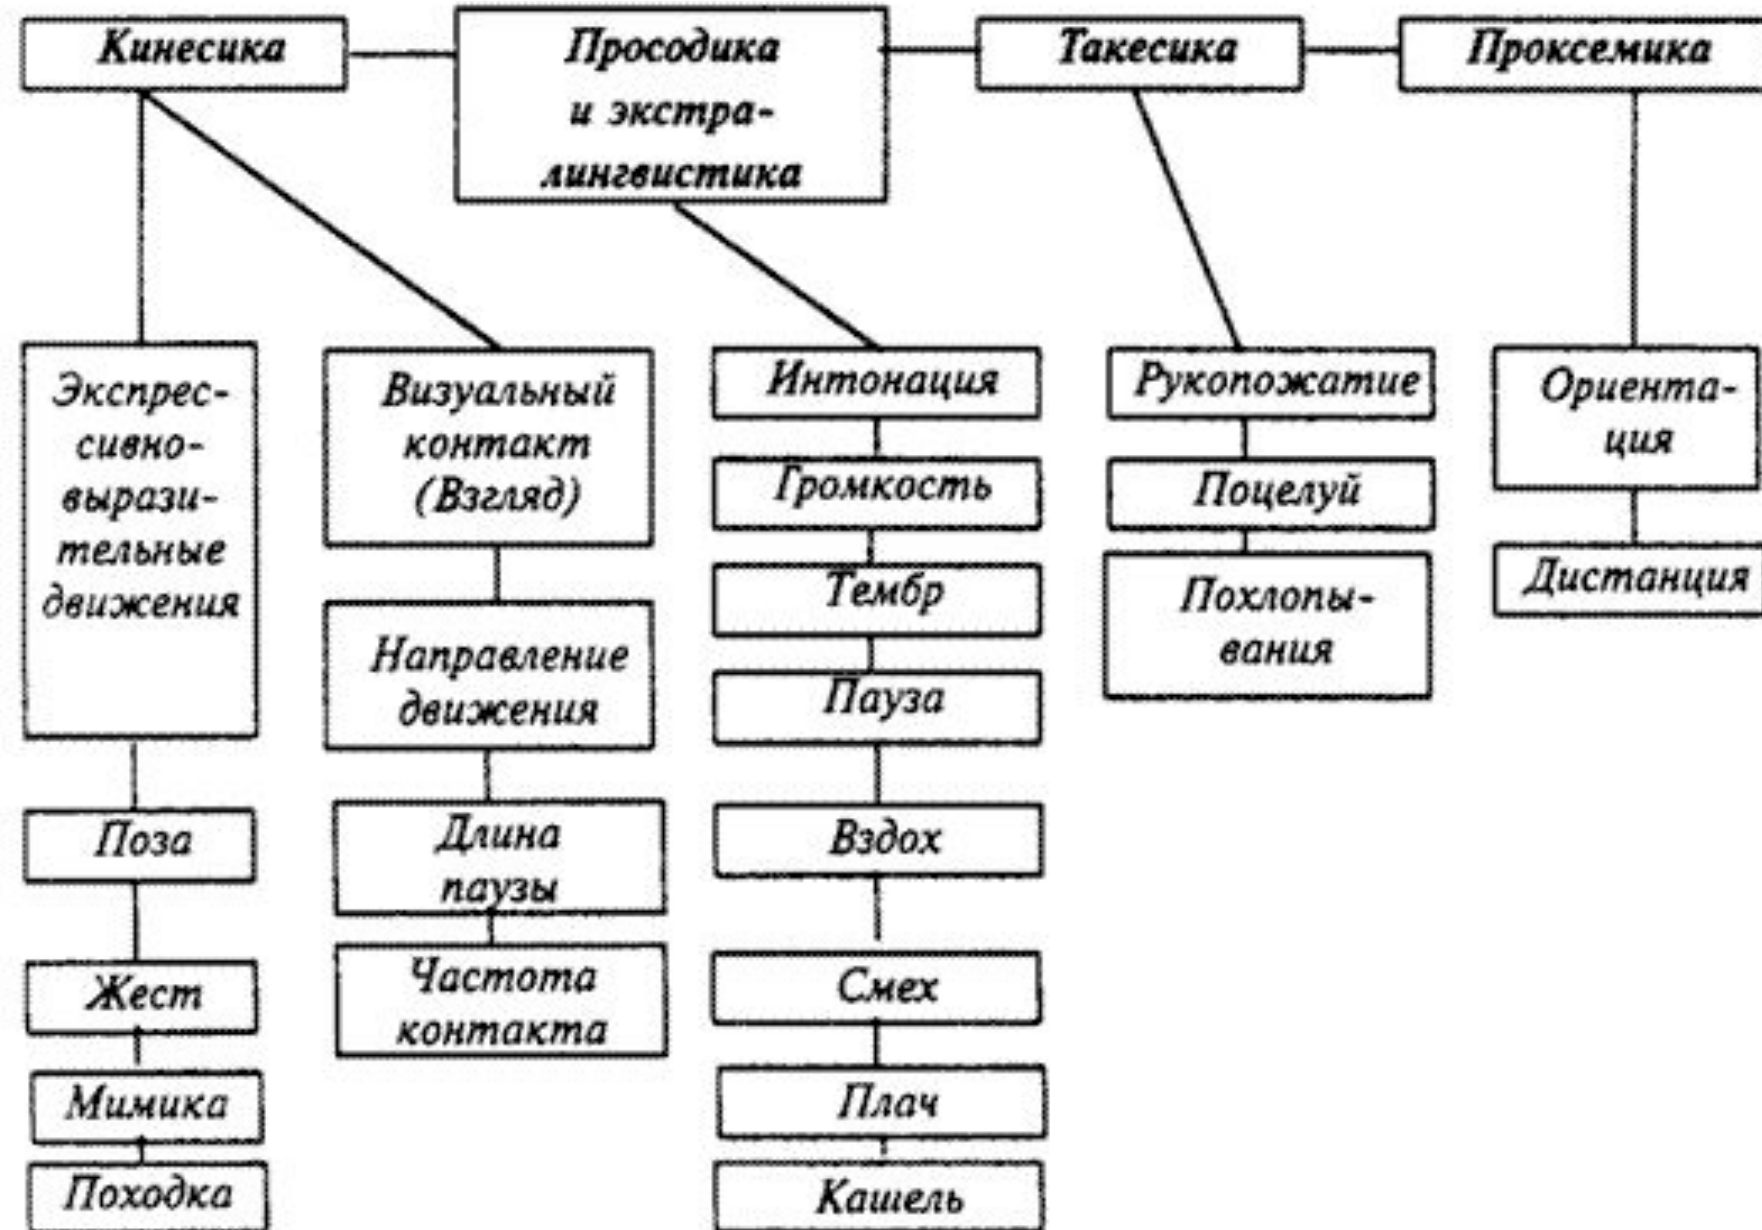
Кинесика

Просодика и экстралингвистика

Такесика

Проксемика

Экспрессивно-выразительные движения

Поза

Жест

Мимика

Походка

Визуальный контакт (Взгляд)

Направление движения

Длина паузы

Частота контакта

Интонация

Громкость

Тембр

Пауза

Вздох

Смех

Плач

Кашель

Рукопожатие

Поцелуй

Похлопывания

Ориентация

Дистанция